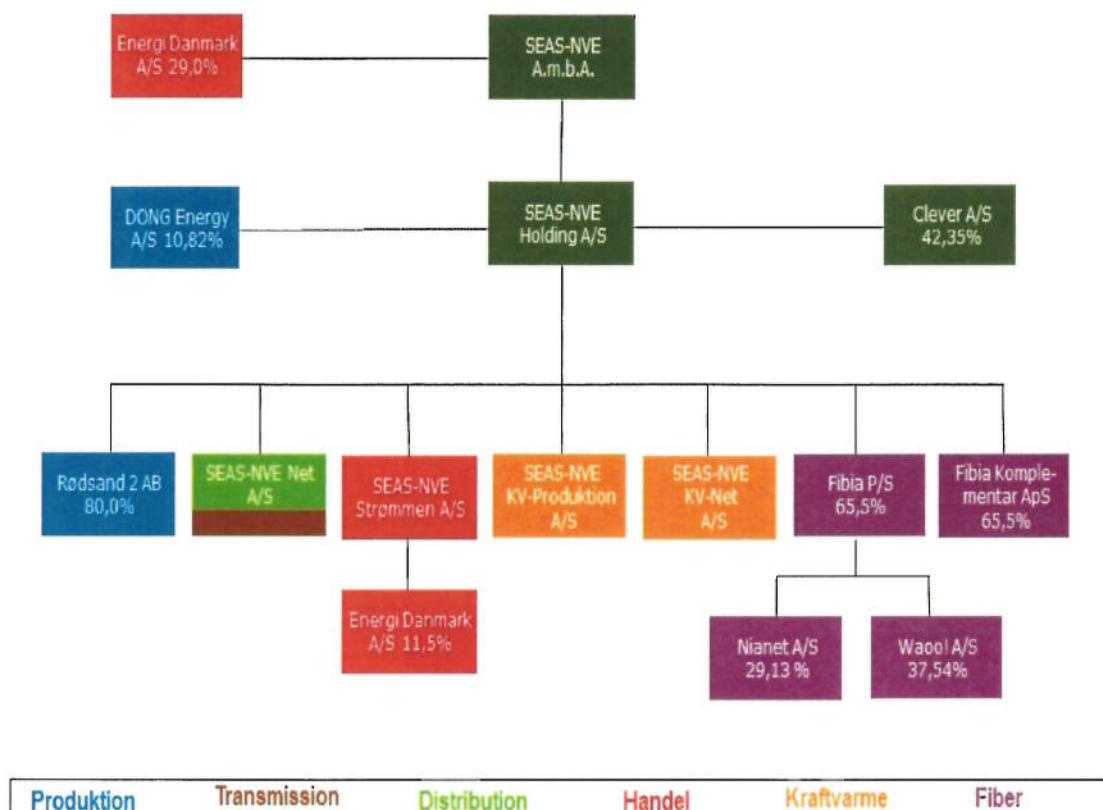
Energi Danmark A/S 29,0%

SEAS-NVE A.m.b.A.

DONG Energy A/S 10,82%

SEAS-NVE Holding A/S

Clever A/S 42,35%

Rødsand 2 AB 80,0%

SEAS-NVE Net A/S

SEAS-NVE Strømmen A/S

SEAS-NVE KV-Produktion A/S

SEAS-NVE KV-Net A/S

Fibia P/S 65,5%

Fibia Komplementar ApS 65,5%

Energi Danmark A/S 11,5%

Nianet A/S 29,13 %

Waoo! A/S 37,54%

Produktion | Transmission | Distribution | Handel | Kraftvarme | Fiber